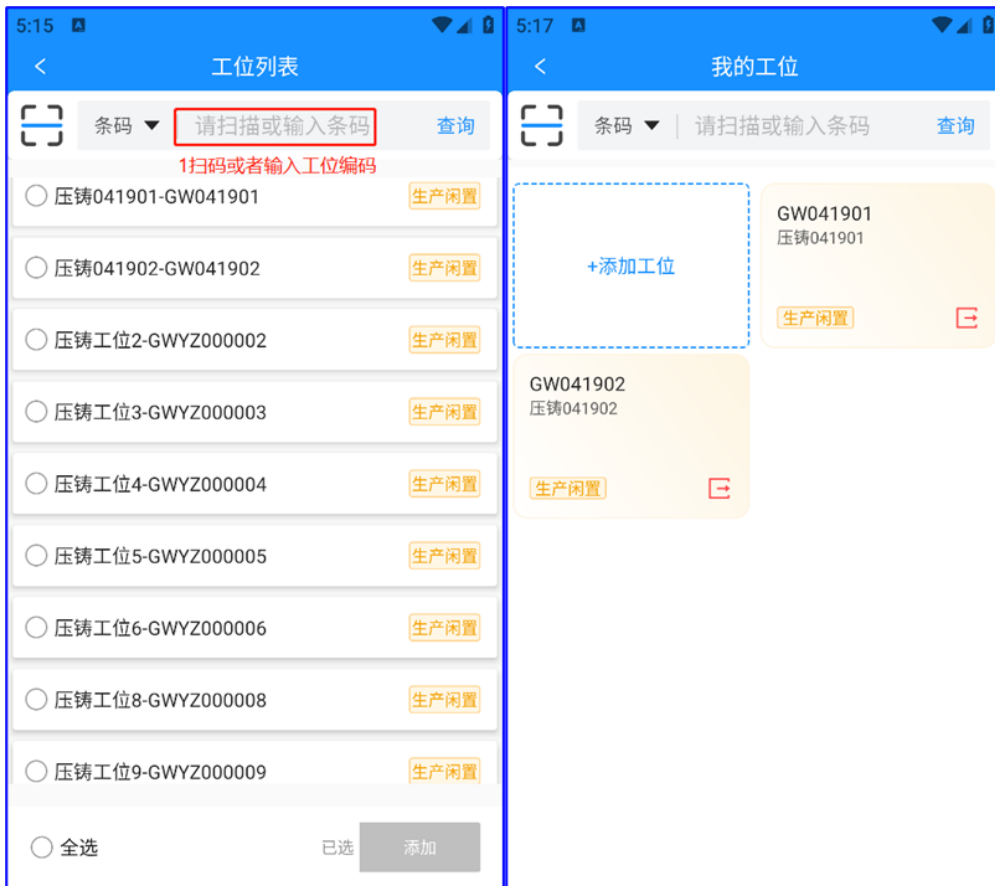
5:15

工位列表

条码 请扫描或输入条码 查询

1扫码或者输入工位编码

压铸041901-GW041901 生产闲置

压铸041902-GW041902 生产闲置

压铸工位2-GWYZ000002 生产闲置

压铸工位3-GWYZ000003 生产闲置

压铸工位4-GWYZ000004 生产闲置

压铸工位5-GWYZ000005 生产闲置

压铸工位6-GWYZ000006 生产闲置

压铸工位8-GWYZ000008 生产闲置

压铸工位9-GWYZ000009 生产闲置

全选 已选 添加

5:17

我的工位

条码 请扫描或输入条码 查询

+添加工位

GW041901
压铸041901
生产闲置

GW041902
压铸041902
生产闲置